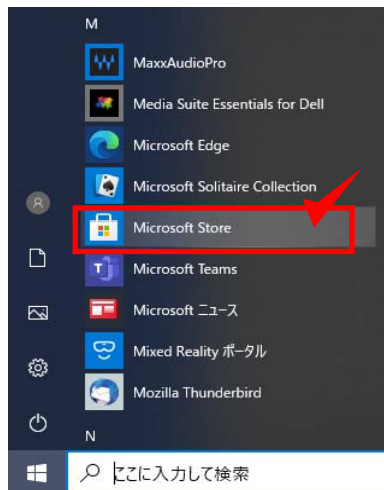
M
MaxxAudioPro
Media Suite Essentials for Dell
Microsoft Edge
Microsoft Solitaire Collection
Microsoft Store
Microsoft Teams
Microsoft ニュース
Mixed Reality ポータル
Mozilla Thunderbird
N
ここに入力して検索